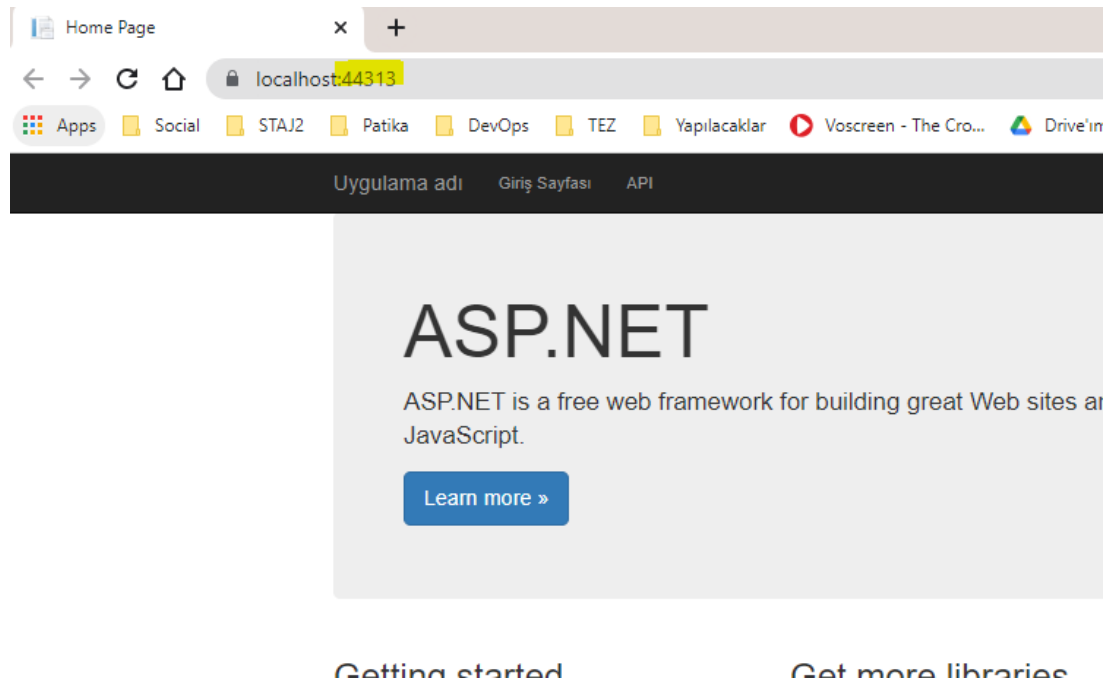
Home Page
×
+
localhost:44313
Apps
Social
STAJ2
Patika
DevOps
TEZ
Yapılacaklar
Voscreen - The Cro...
Drive'ım

Uygulama adı
Giriş Sayfası
API

ASP.NET

ASP.NET is a free web framework for building great Web sites a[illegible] JavaScript.

Learn more »

Getting started
Get more libraries